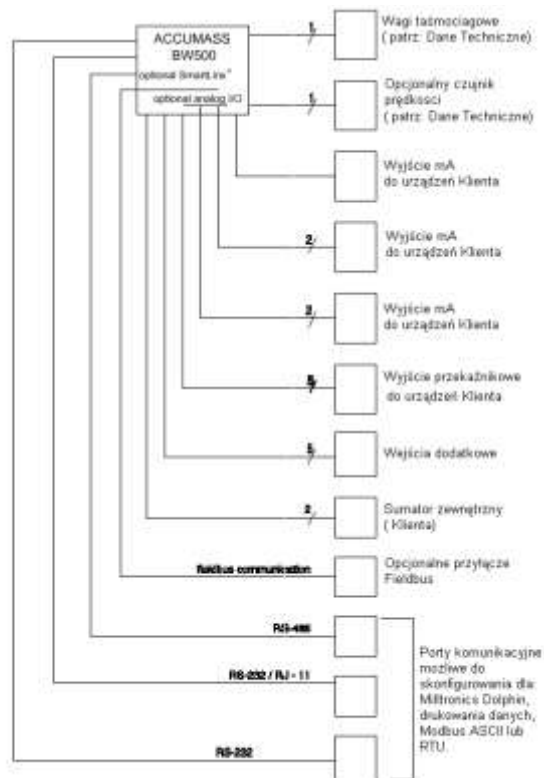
ACCUMASS
BW500
optional SmartLinx®
optional analog I/O

1

Wagi taśmociągowe
( patrz: Dane Techniczne)

1

Opcjonalny czujnik prędkości
( patrz: Dane Techniczne)

Wyjście mA
do urządzeń Klienta

2

Wyjście mA
do urządzeń Klienta

2

Wyjście mA
do urządzeń Klienta

5

Wyjście przekaźnikowe
do urządzeń Klienta

5

Wejścia dodatkowe

2

Sumator zewnętrzny
( Klienta)

fieldbus communication

Opcjonalne przyłącze
Fieldbus

RS-485

RS-232 / RJ - 11

RS-232

Porty komunikacyjne możliwe do skonfigurowania dla: Milltronics Dolphin, drukowania danych, Modbus ASCII lub RTU.